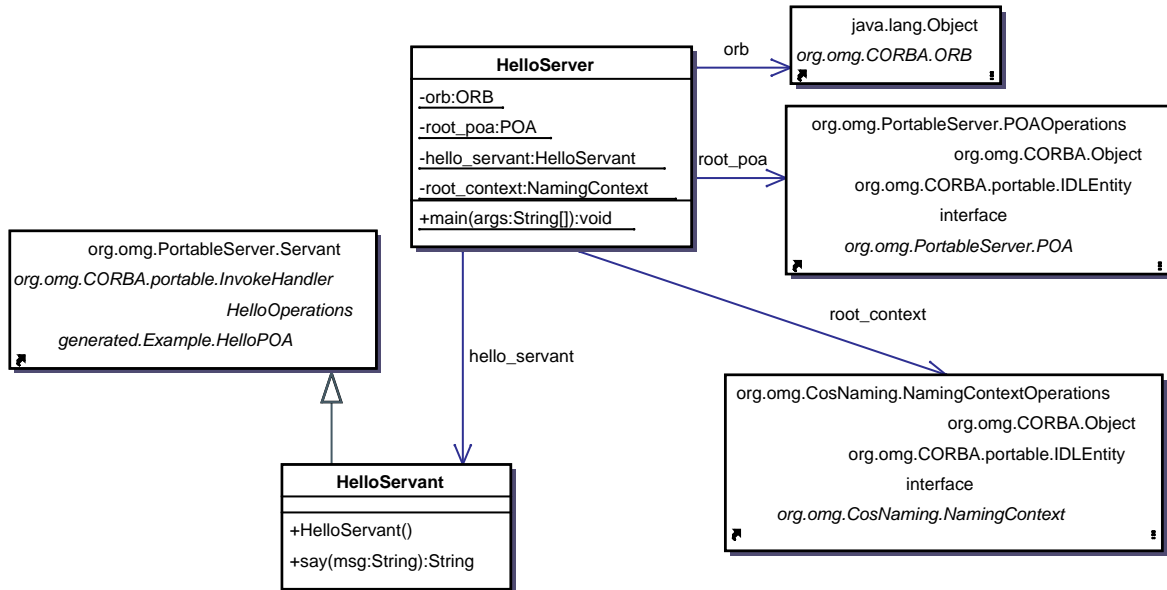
java.lang.Object
org.omg.CORBA.ORB

orb

HelloServer
-orb:ORB
-root_poa:POA
-hello_servant:HelloServant
-root_context:NamingContext
+main(args:String[]):void

root_poa

org.omg.PortableServer.POAOperations
org.omg.CORBA.Object
org.omg.CORBA.portable.IDLEntity
interface
org.omg.PortableServer.POA

org.omg.PortableServer.Servant
org.omg.CORBA.portable.InvokeHandler
HelloOperations
generated.Example.HelloPOA

root_context

hello_servant

org.omg.CosNaming.NamingContextOperations
org.omg.CORBA.Object
org.omg.CORBA.portable.IDLEntity
interface
org.omg.CosNaming.NamingContext

HelloServant
+HelloServant()
+say(msg:String):String